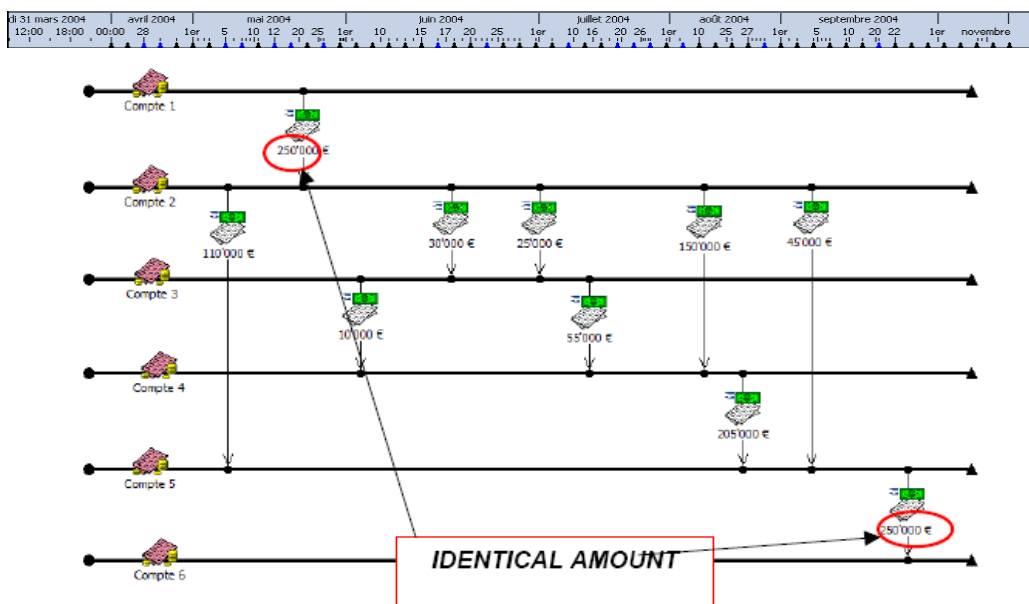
di 31 mars 2004 | avril 2004 | mai 2004 | juin 2004 | juillet 2004 | août 2004 | septembre 2004 | novembre

12:00 18:00 00:00 28 1er 5 10 12 20 25 1er 10 15 17 20 25 1er 10 16 20 26 1er 10 25 27 1er 5 10 20 22 1er novembre

Compte 1

250'000 €

Compte 2

110'000 €

30'000 €

25'000 €

150'000 €

45'000 €

Compte 3

10'000 €

55'000 €

Compte 4

205'000 €

Compte 5

250'000 €

Compte 6

IDENTICAL AMOUNT